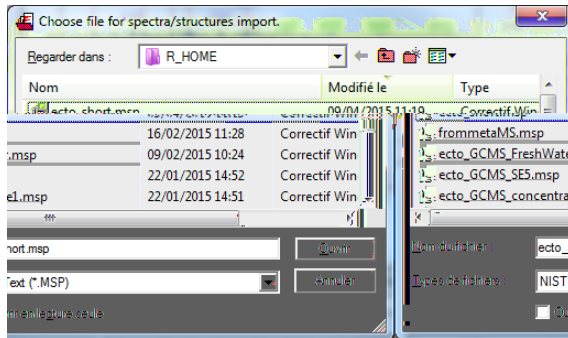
Choose file for spectra/structures import.

Regarder dans : R_HOME

| Nom | Modifié le | Type |
|---|---|---|
| ecto_short.msp | 09/04/2015 11:19 | Correctif Win |
| | 16/02/2015 11:28 | Correctif Win |
| .msp | 09/02/2015 10:24 | Correctif Win |
| | 22/01/2015 14:52 | Correctif Win |
| e1.msp | 22/01/2015 14:51 | Correctif Win |

frommetaMS.msp
ecto_GCMS_FreshWate
ecto_GCMS_SE5.msp
ecto_GCMS_concentra

hort.msp
Ouvrir
Text (*.MSP)
Annuler
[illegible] lecture seule

Nom du fichier : ecto_
Types de fichiers : NIST